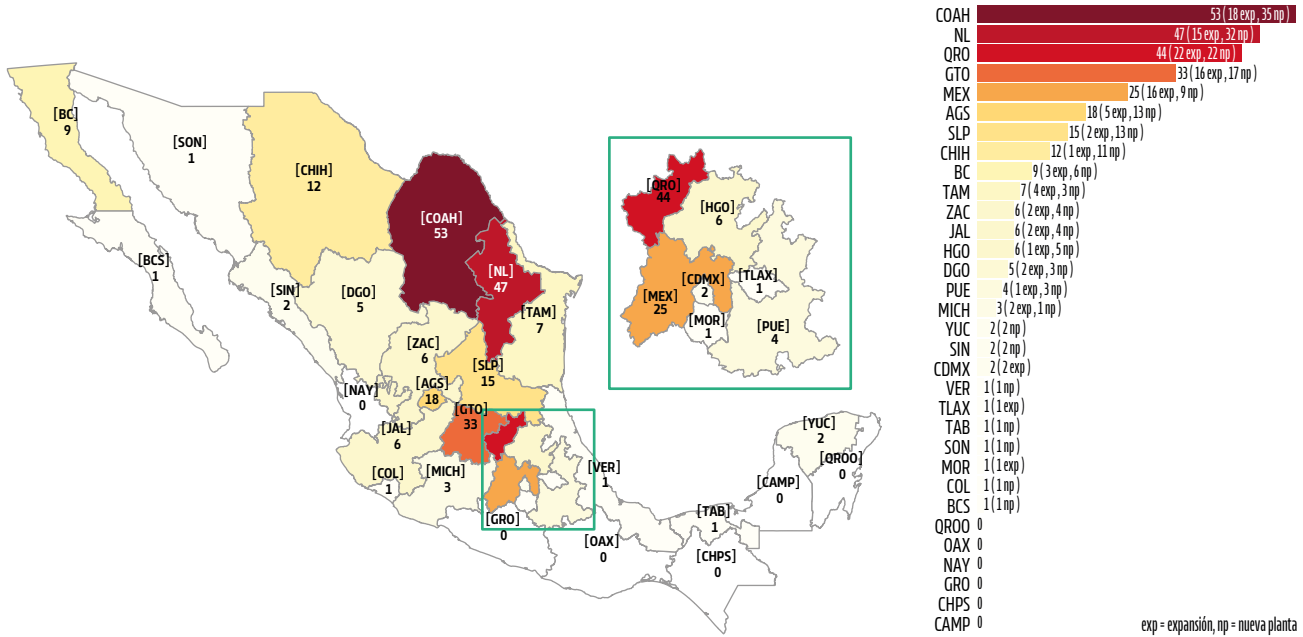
[BC]
9

[SON]
1

[CHIH]
12

[COAH]
53

[NL]
47

[BCS]
1

[SIN]
2

[DGO]
5

[TAM]
7

[ZAC]
6

[SLP]
15

[NAY]
0

[AGS]
18

[GTO]
33

[JAL]
6

[COL]
1

[MICH]
3

[VER]
1

[GRO]
0

[OAX]
0

[TAB]
1

[CHPS]
0

[CAMP]
0

[YUC]
2

[QROO]
0

[QRO]
44

[HGO]
6

[CDMX]
2

[TLAX]
1

[MEX]
25

[MOR]
1

[PUE]
4

| | |
|---|---|
| COAH | 53 (18 exp, 35 np) |
| NL | 47 (15 exp, 32 np) |
| QRO | 44 (22 exp, 22 np) |
| GTO | 33 (16 exp, 17 np) |
| MEX | 25 (16 exp, 9 np) |
| AGS | 18 (5 exp, 13 np) |
| SLP | 15 (2 exp, 13 np) |
| CHIH | 12 (1 exp, 11 np) |
| BC | 9 (3 exp, 6 np) |
| TAM | 7 (4 exp, 3 np) |
| ZAC | 6 (2 exp, 4 np) |
| JAL | 6 (2 exp, 4 np) |
| HGO | 6 (1 exp, 5 np) |
| DGO | 5 (2 exp, 3 np) |
| PUE | 4 (1 exp, 3 np) |
| MICH | 3 (2 exp, 1 np) |
| YUC | 2 (2 np) |
| SIN | 2 (2 np) |
| CDMX | 2 (2 exp) |
| VER | 1 (1 np) |
| TLAX | 1 (1 exp) |
| TAB | 1 (1 np) |
| SON | 1 (1 np) |
| MOR | 1 (1 exp) |
| COL | 1 (1 np) |
| BCS | 1 (1 np) |
| QROO | 0 |
| OAX | 0 |
| NAY | 0 |
| GRO | 0 |
| CHPS | 0 |
| CAMP | 0 |

exp = expansión, np = nueva planta